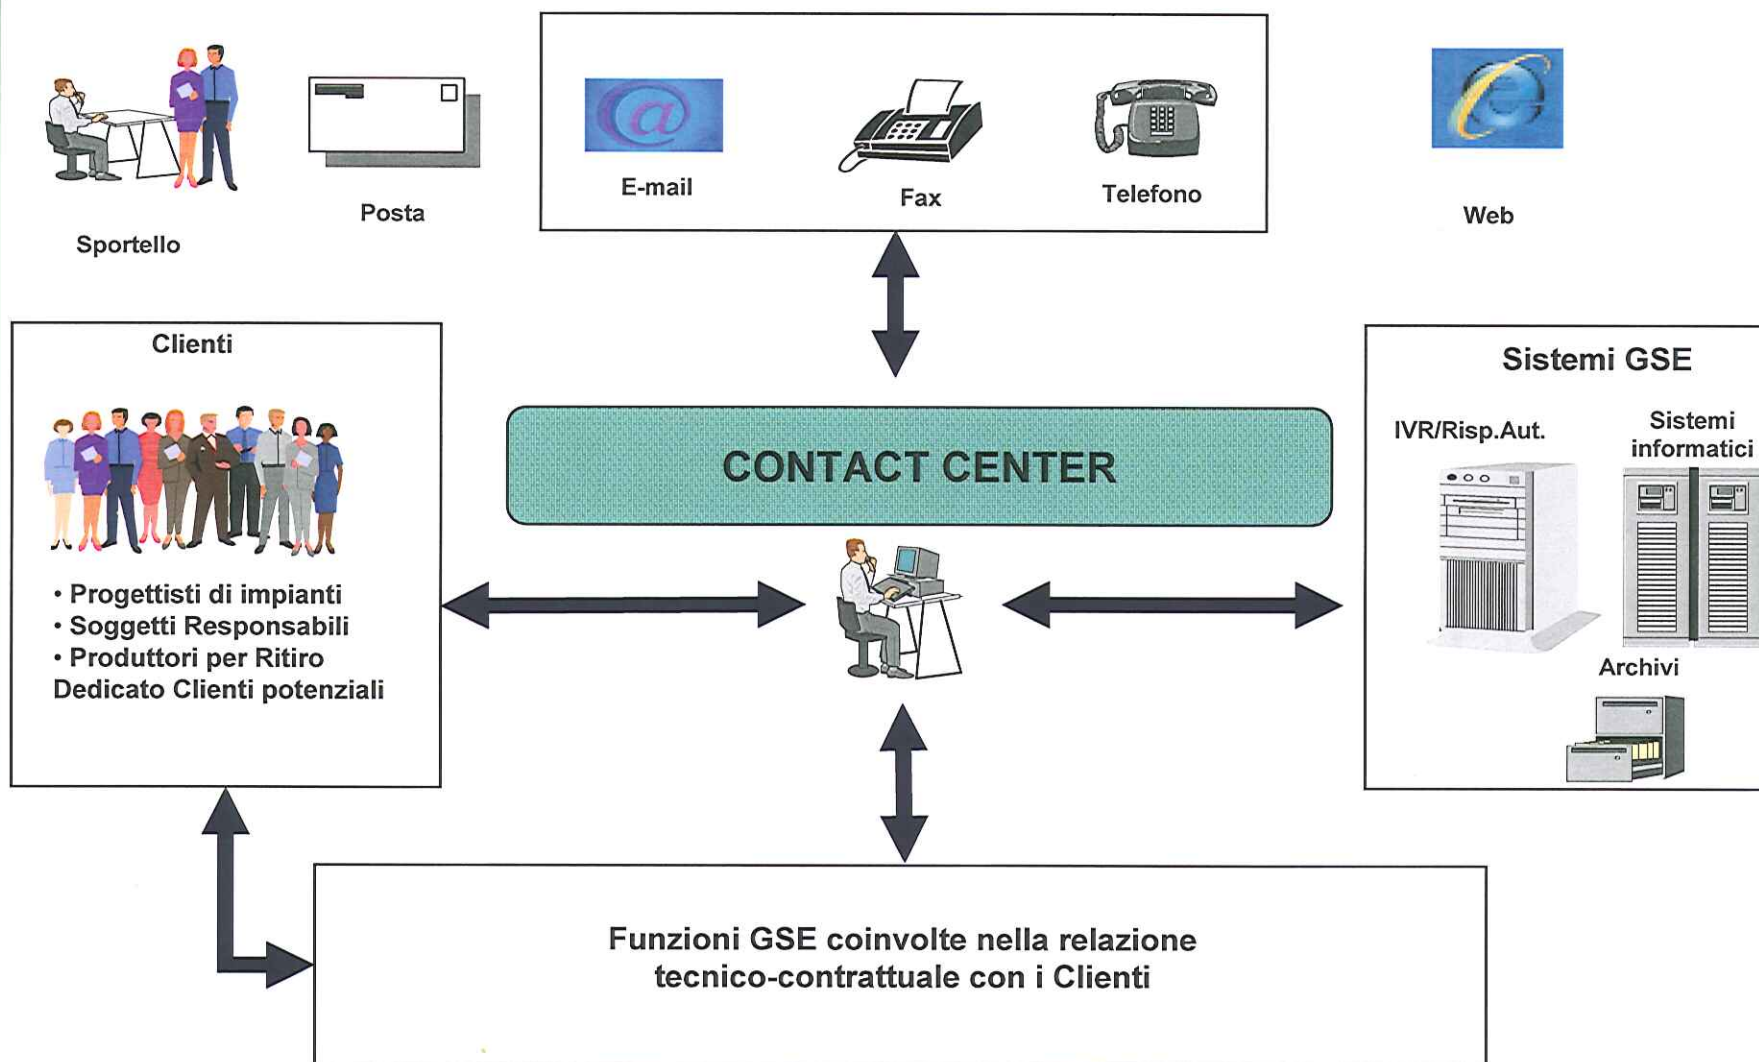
Sportello

Posta

E-mail

Fax

Telefono

Web

Clienti

• Progettisti di impianti
• Soggetti Responsabili
• Produttori per Ritiro Dedicato Clienti potenziali

CONTACT CENTER

Sistemi GSE

IVR/Risp.Aut.

Sistemi informatici

Archivi

Funzioni GSE coinvolte nella relazione tecnico-contrattuale con i Clienti